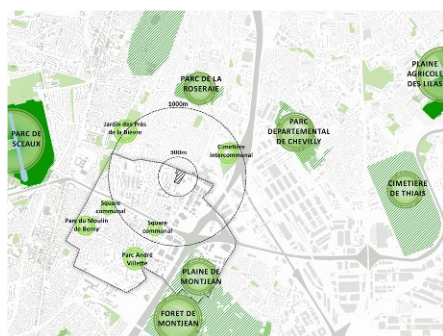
PLAINE AGRICOLE DES LILAS

PARC DE LA ROSERAIE

1000m

PARC DE SCEAUX

Jardin des Prés de la Bièvre

300m

Cimetière intercommunal

PARC DEPARTEMENTAL DE CHEVILLY

CIMETIERE DE THIAIS

Square communal

Parc du Moulin de Berny

Square communal

Parc André Villette

PLAINE DE MONTJEAN

FORET DE MONTJEAN